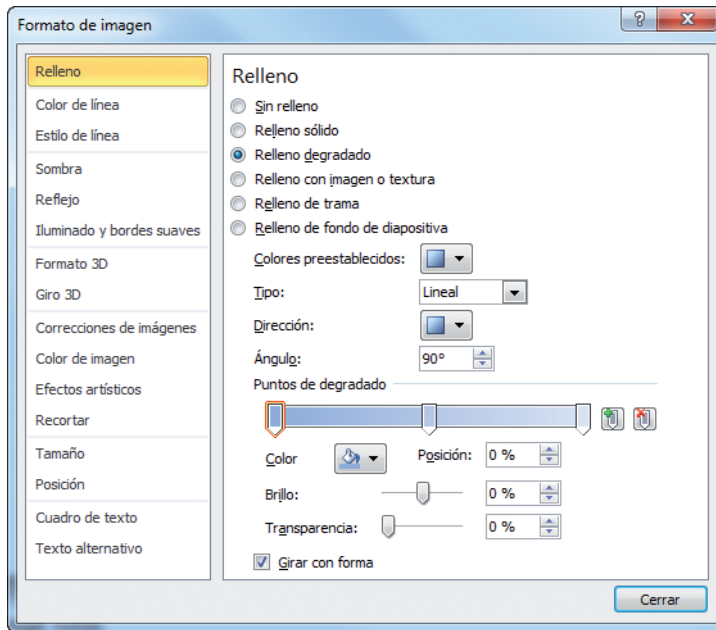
Formato de imagen

?

Relleno
Color de línea
Estilo de línea
Sombra
Reflejo
Iluminado y bordes suaves
Formato 3D
Giro 3D
Correcciones de imágenes
Color de imagen
Efectos artísticos
Recortar
Tamaño
Posición
Cuadro de texto
Texto alternativo

Relleno

Sin relleno
Relleno sólido
Relleno degradado
Relleno con imagen o textura
Relleno de trama
Relleno de fondo de diapositiva

Colores preestablecidos:
Tipo: Lineal
Dirección:
Ángulo: 90°
Puntos de degradado
Color
Posición: 0 %
Brillo: 0 %
Transparencia: 0 %
Girar con forma

Cerrar